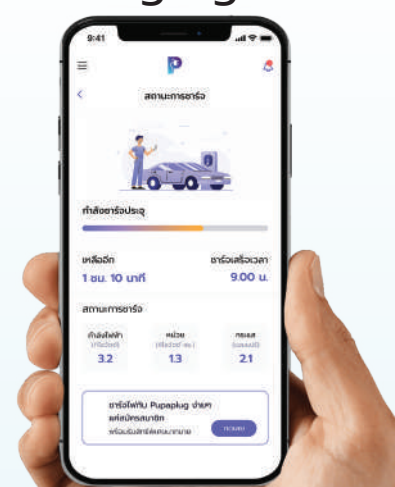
9:41

สถานะการชาร์จ

กำลังชาร์จประจุ

เหลืออีก
1 ชม. 10 นาที

ชาร์จเสร็จเวลา
9.00 น.

สถานะการชาร์จ

| กำลังไฟฟ้า (กิโลวัตต์) | หน่วย (กิโลวัตต์-ชม.) | กระแส (แอมแปร์) |
|---|---|---|
| 3.2 | 13 | 2.1 |

ชาร์จไฟกับ Pupaplug ง่ายๆ แค่สมัครสมาชิก
พร้อมรับสิทธิพิเศษมากมาย
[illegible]